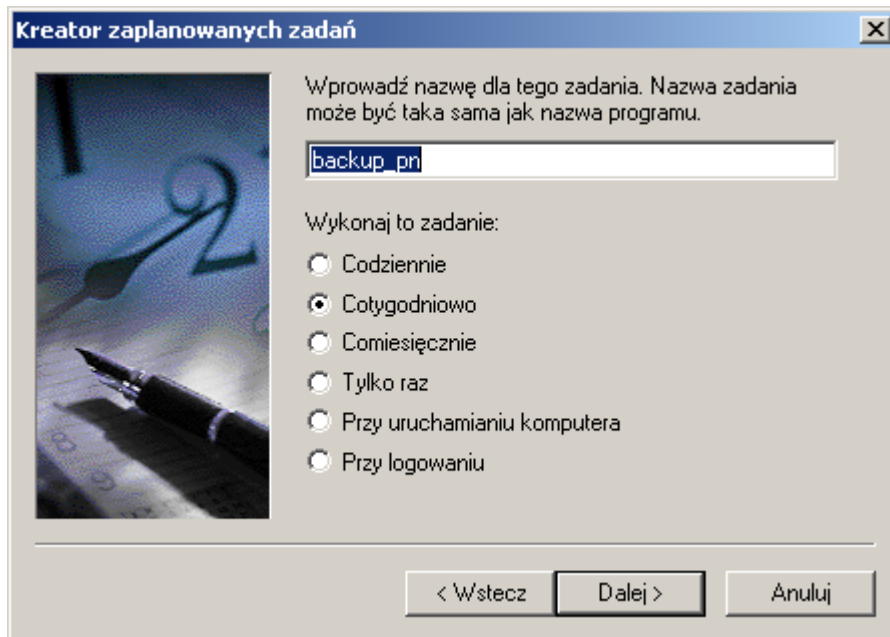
Kreator zaplanowanych zadań

Wprowadź nazwę dla tego zadania. Nazwa zadania może być taka sama jak nazwa programu.

backup_pn

Wykonaj to zadanie:

Codziennie

Cotygodniowo

Comiesięcznie

Tylko raz

Przy uruchamianiu komputera

Przy logowaniu

< Wstecz

Dalej >

Anuluj